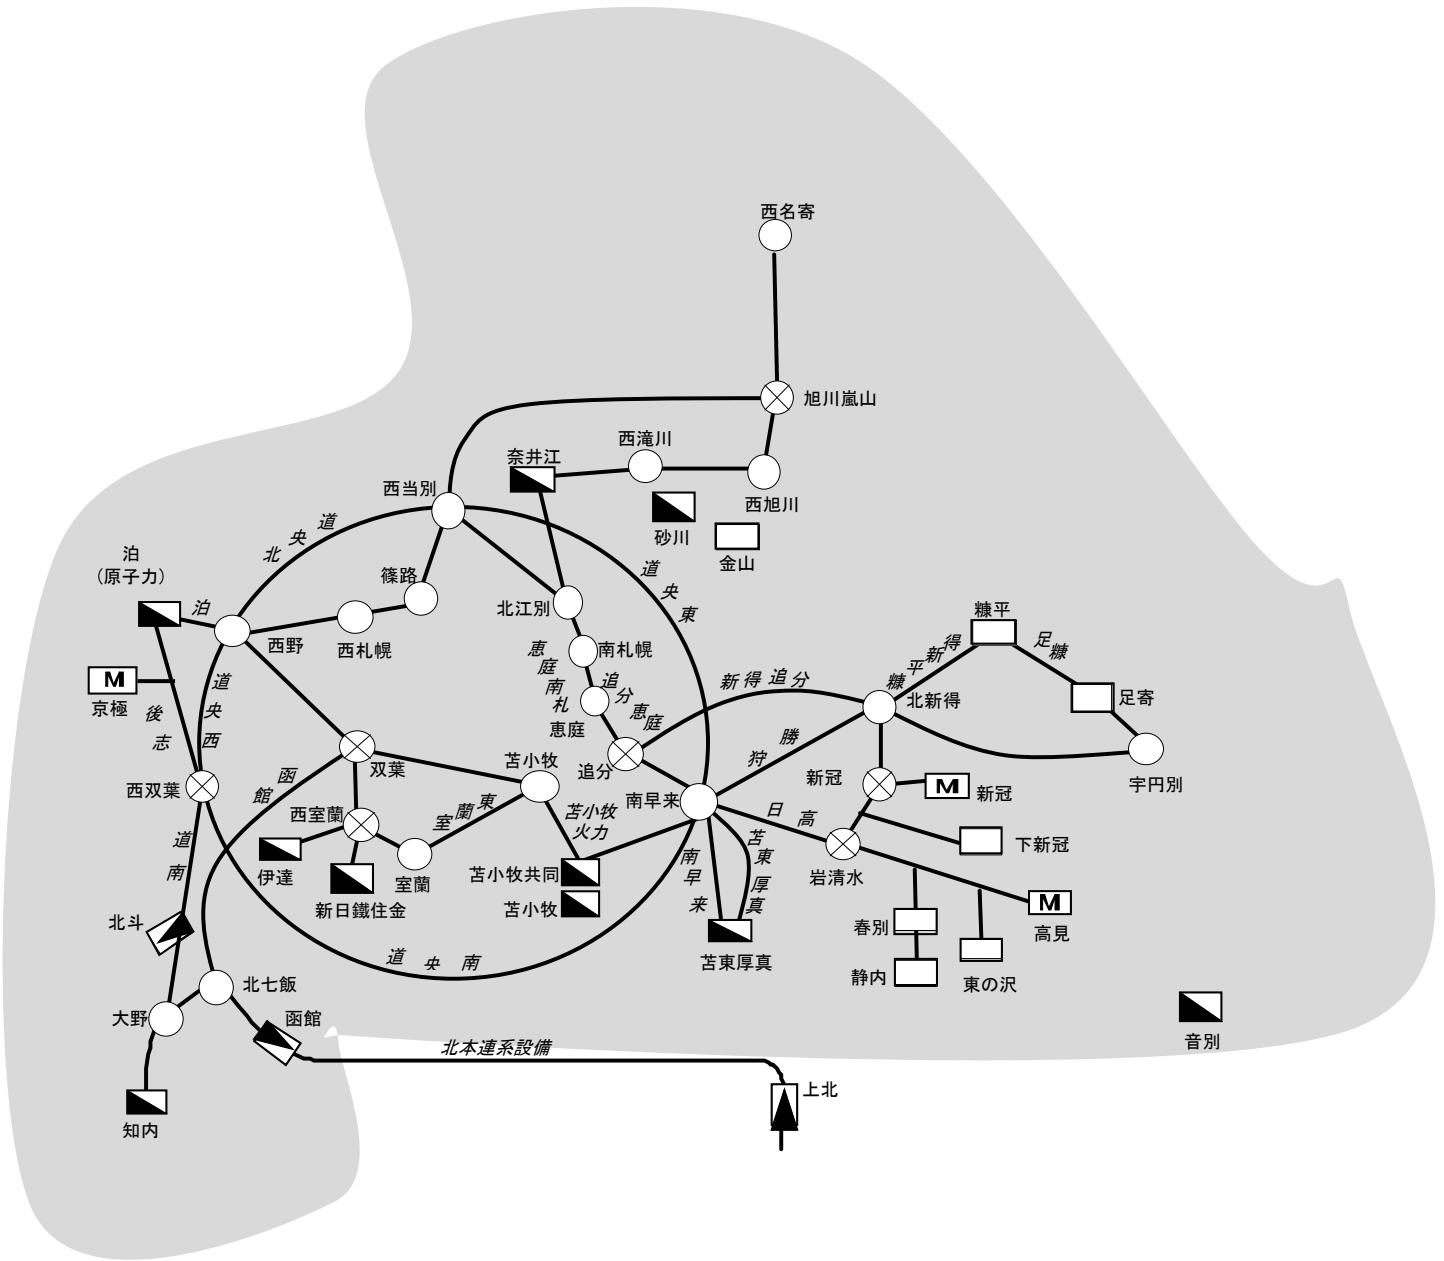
西名寄

旭川嵐山

西滝川

奈井江

西旭川

砂川

金山

西当別

北央道

篠路

道央東

泊
(原子力)

泊

西野

西札幌

北江別

南札幌

恵庭南札

追分恵庭

恵庭

糠平

得新平糠

足糠

足寄

新得追分

北新得

宇円別

M

京極

後志

道央西

函館

双葉

苫小牧

追分

南早来

狩勝

新冠

M 新冠

西双葉

西室蘭

室蘭東

苫小牧火力

日高

苫東厚真

下新冠

伊達

室蘭

苫小牧共同

南早来

岩清水

新日鐵住金

苫小牧

M 高見

道南

春別

北斗

道央南

苫東厚真

静内

東の沢

北七飯

大野

函館

音別

北本連系設備

上北

知内